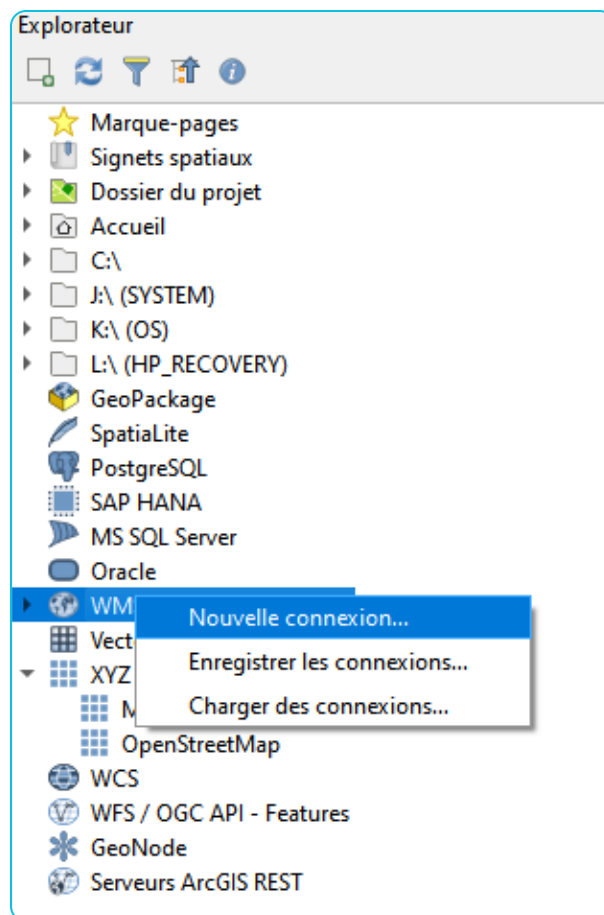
Explorateur

Marque-pages
Signets spatiaux
Dossier du projet
Accueil
C:\
J:\ (SYSTEM)
K:\ (OS)
L:\ (HP_RECOVERY)
GeoPackage
SpatiaLite
PostgreSQL
SAP HANA
MS SQL Server
Oracle
WM
Vect
XYZ
M
OpenStreetMap
WCS
WFS / OGC API - Features
GeoNode
Serveurs ArcGIS REST

Nouvelle connexion...
Enregistrer les connexions...
Charger des connexions...